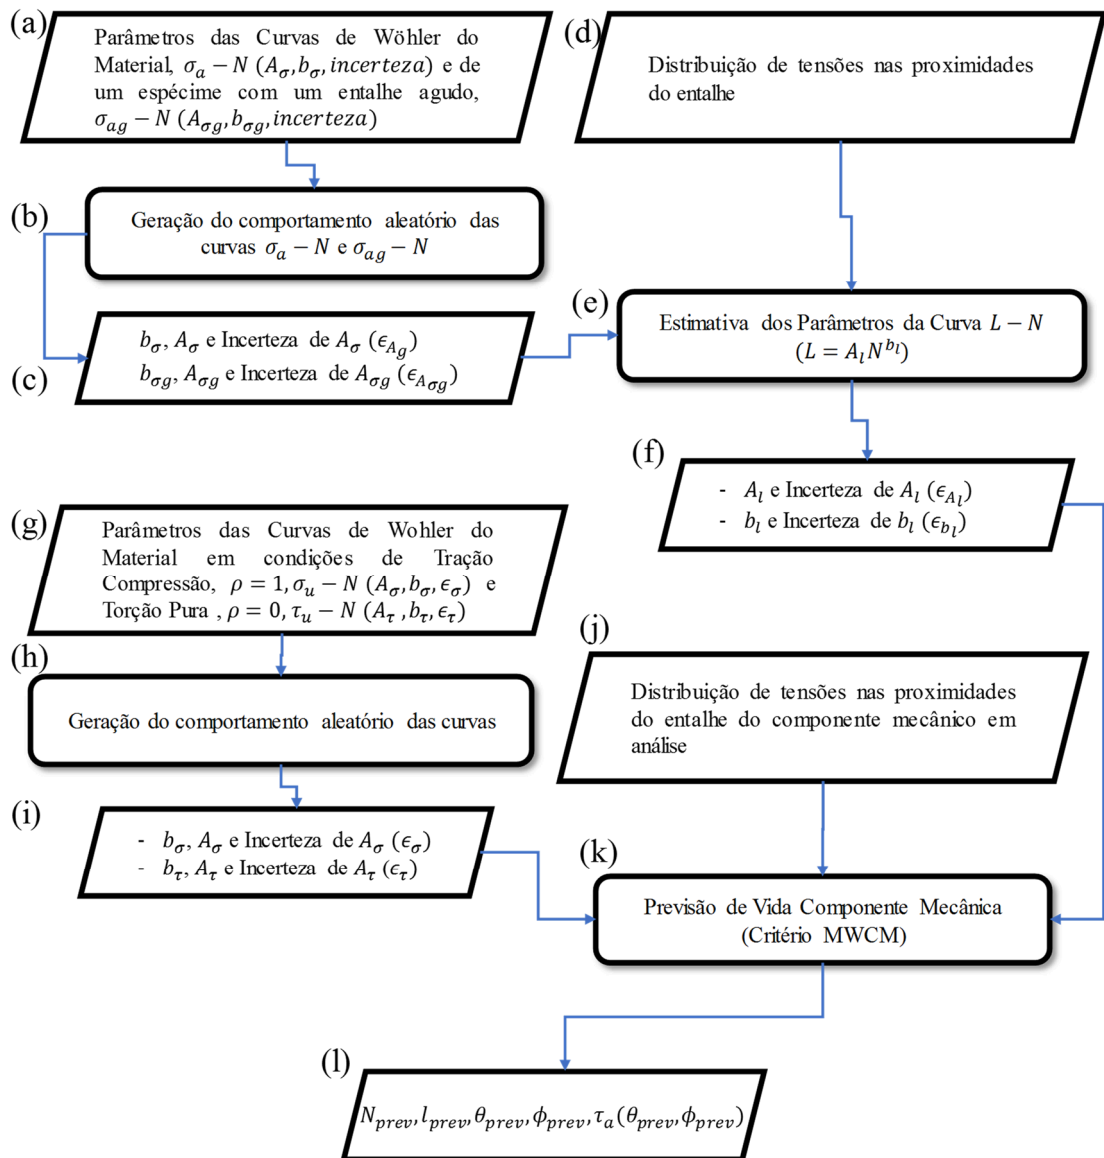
(a) Parâmetros das Curvas de Wöhler do Material, $\sigma_a - N$ $(A_\sigma, b_\sigma, incerteza)$ e de um espécime com um entalhe agudo, $\sigma_{ag} - N$ $(A_{\sigma g}, b_{\sigma g}, incerteza)$

(d) Distribuição de tensões nas proximidades do entalhe

(b) Geração do comportamento aleatório das curvas $\sigma_a - N$ e $\sigma_{ag} - N$

(e) Estimativa dos Parâmetros da Curva $L - N$ $(L = A_l N^{b_l})$

(c) $b_\sigma, A_\sigma$ e Incerteza de $A_\sigma$ $(\epsilon_{A_g})$
$b_{\sigma g}, A_{\sigma g}$ e Incerteza de $A_{\sigma g}$ $(\epsilon_{A_{\sigma g}})$

(f) - $A_l$ e Incerteza de $A_l$ $(\epsilon_{A_l})$
- $b_l$ e Incerteza de $b_l$ $(\epsilon_{b_l})$

(g) Parâmetros das Curvas de Wohler do Material em condições de Tração Compressão, $\rho = 1, \sigma_u - N$ $(A_\sigma, b_\sigma, \epsilon_\sigma)$ e Torção Pura , $\rho = 0, \tau_u - N$ $(A_\tau, b_\tau, \epsilon_\tau)$

(h) Geração do comportamento aleatório das curvas

(j) Distribuição de tensões nas proximidades do entalhe do componente mecânico em análise

(i) - $b_\sigma, A_\sigma$ e Incerteza de $A_\sigma$ $(\epsilon_\sigma)$
- $b_\tau, A_\tau$ e Incerteza de $A_\tau$ $(\epsilon_\tau)$

(k) Previsão de Vida Componente Mecânica (Critério MWCM)

(l) $N_{prev}, l_{prev}, \theta_{prev}, \phi_{prev}, \tau_a(\theta_{prev}, \phi_{prev})$